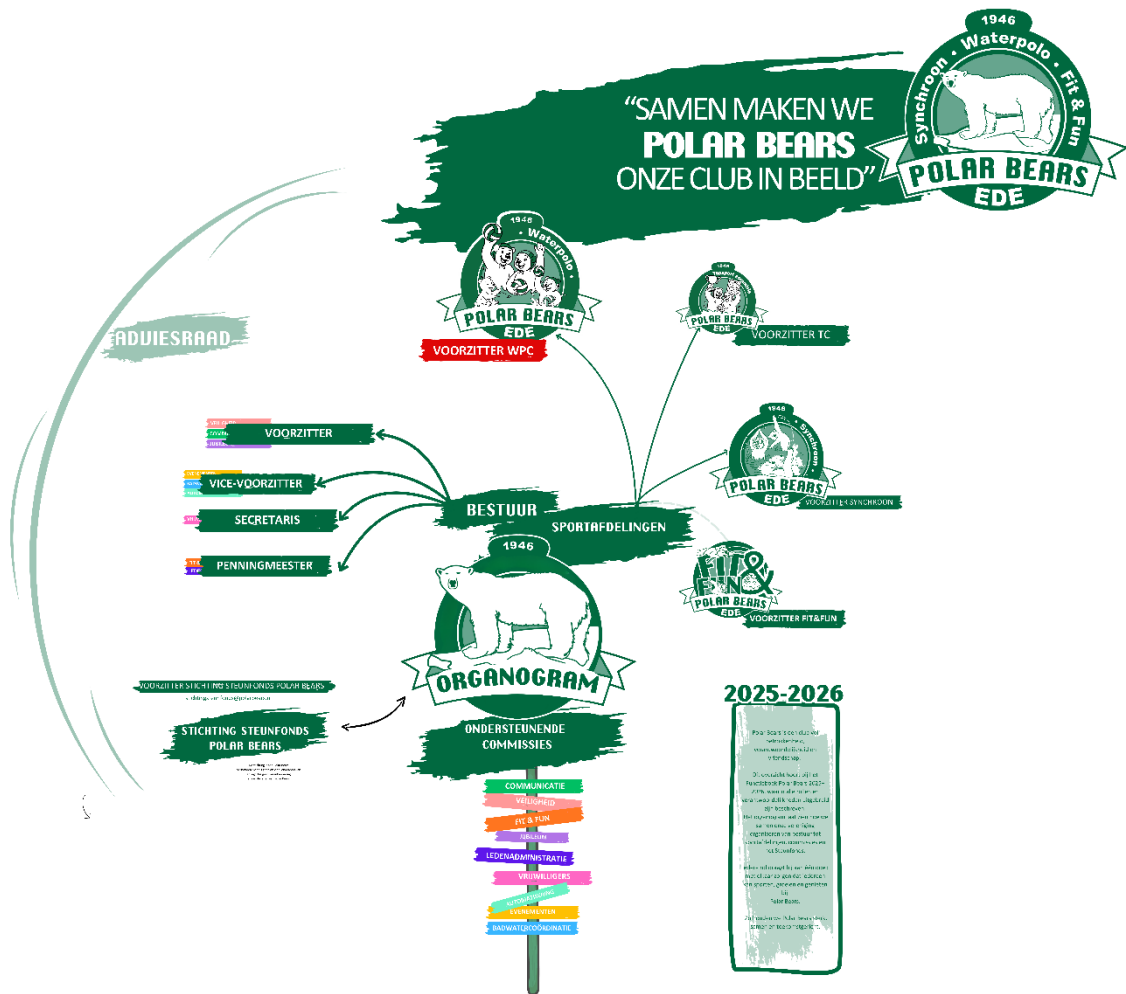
"SAMEN MAKEN WE POLAR BEARS ONZE CLUB IN BEELD"

1946
Synchroon • Waterpolo • Fit & Fun
POLAR BEARS
EDE

1946
Waterpolo
POLAR BEARS
EDE
VOORZITTER WPC

POLAR BEARS
EDE
VOORZITTER TC

1946
Synchroon
POLAR BEARS
EDE
VOORZITTER SYNCHROON

FIT & FUN
POLAR BEARS
EDE
VOORZITTER FIT&FUN

ADVIESRAAD

VOORZITTER
VICE-VOORZITTER
SECRETARIS
PENNINGMEESTER

BESTUUR
SPORTAFDELINGEN

1946
ORGANOGRAM

VOORZITTER STICHTING STEUNFONDS POLAR BEARS
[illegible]

STICHTING STEUNFONDS POLAR BEARS
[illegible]

ONDERSTEUNENDE COMMISSIES

COMMUNICATIE
VEILIGHEID
FIT & FUN
JUBILEUM
LEDENADMINISTRATIE
VRIJWILLIGERS
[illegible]
EVENEMENTEN
BADWATERCOÖRDINATIE

2025-2026
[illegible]